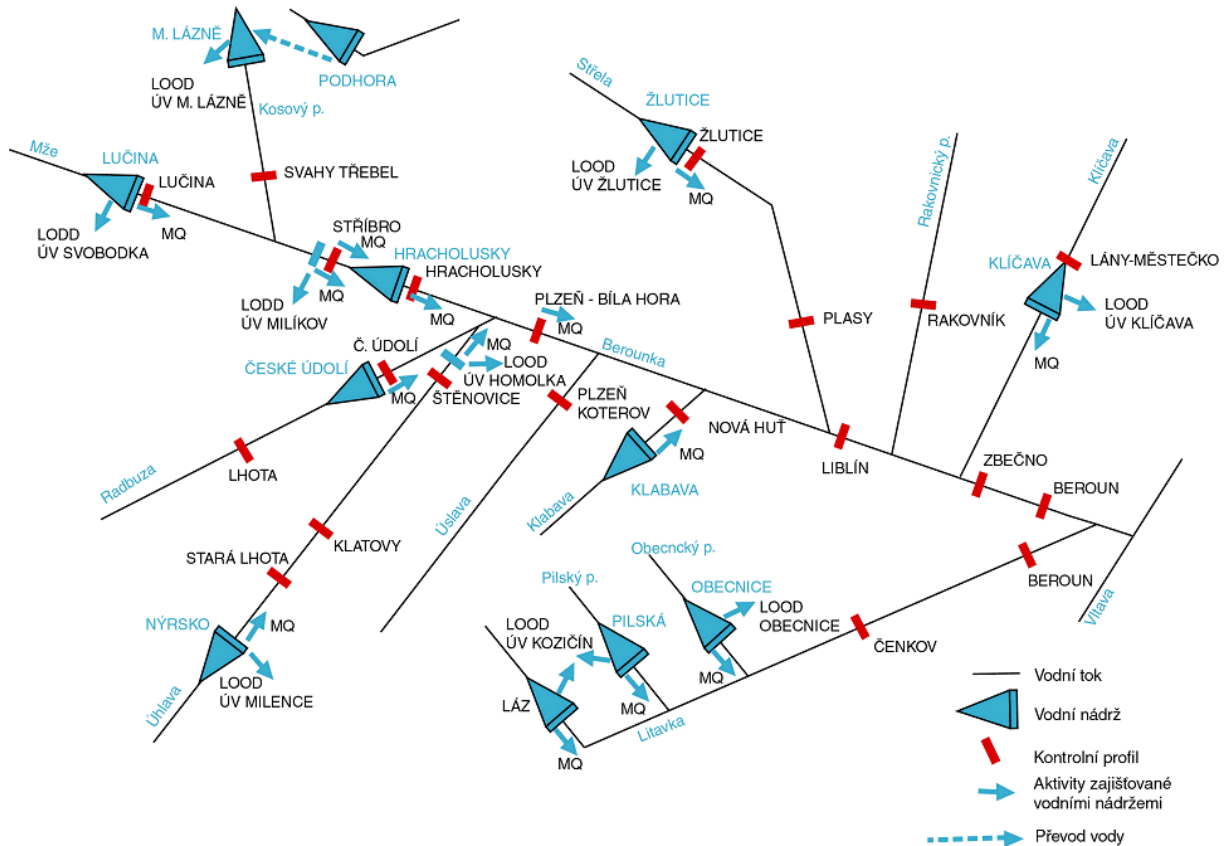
M. LÁZNĚ
PODHORA
LOOD
ÚV M. LÁZNĚ
Kosový p.
Střela
ŽLUTICE
ŽLUTICE
LOOD
ÚV ŽLUTICE
MQ
Mže
LUČINA
LUČINA
SVAHY TŘEBEL
LODD
ÚV SVOBODKA
MQ
STŘÍBRO
MQ
HRACHOLUSKY
HRACHOLUSKY
LODD
ÚV MILÍKOV
MQ
MQ
PLZEŇ - BÍLA HORA
MQ
Rakovnický p.
Klíčava
KLÍČAVA
LÁNY-MĚSTEČKO
LOOD
ÚV KLÍČAVA
MQ
PLASY
RAKOVNÍK
Berounka
ČESKÉ ÚDOLÍ
Č. ÚDOLÍ
MQ
MQ
LOOD
ÚV HOMOLKA
ŠTĚNOVICE
PLZEŇ
KOTEROV
NOVÁ HUŤ
MQ
LIBLÍN
Radbuza
LHOTA
KLABAVA
Klabava
ZBEČNO
BEROUN
KLATOVY
Úslava
STARÁ LHOTA
Obecnický p.
Pilský p.
OBECNICE
LOOD
OBECNICE
BEROUN
NÝRSKO
MQ
LOOD
ÚV KOZIČÍN
PILSKÁ
ČENKOV
Vltava
LOOD
ÚV MILENCE
Úhlava
MQ
LÁZ
MQ
Litavka
MQ
Vodní tok
Vodní nádrž
Kontrolní profil
Aktivity zajišťované vodními nádržemi
Převod vody